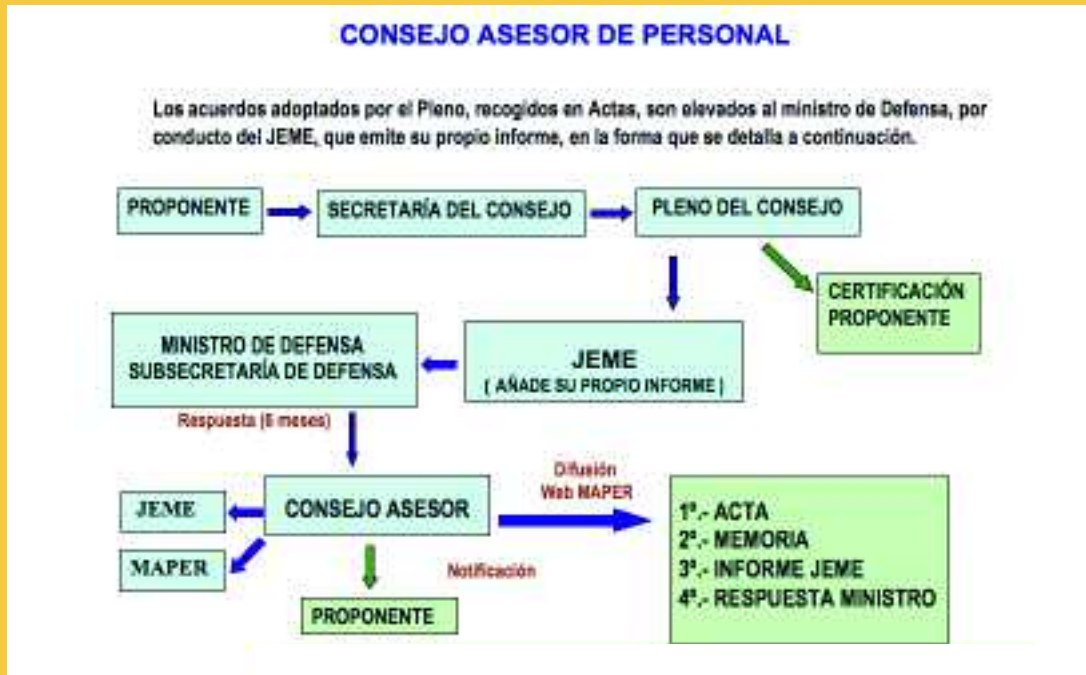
CONSEJO ASESOR DE PERSONAL

Los acuerdos adoptados por el Pleno, recogidos en Actas, son elevados al ministro de Defensa, por conducto del JEME, que emite su propio informe, en la forma que se detalla a continuación.

PROPONENTE

SECRETARÍA DEL CONSEJO

PLENO DEL CONSEJO

CERTIFICACIÓN PROPONENTE

MINISTRO DE DEFENSA SUBSECRETARÍA DE DEFENSA

JEME ( AÑADE SU PROPIO INFORME )

Respuesta (6 meses)

Difusión Web MAPER

JEME

CONSEJO ASESOR

MAPER

Notificación

PROPONENTE

1º.- ACTA
2º.- MEMORIA
3º.- INFORME JEME
4º.- RESPUESTA MINISTRO